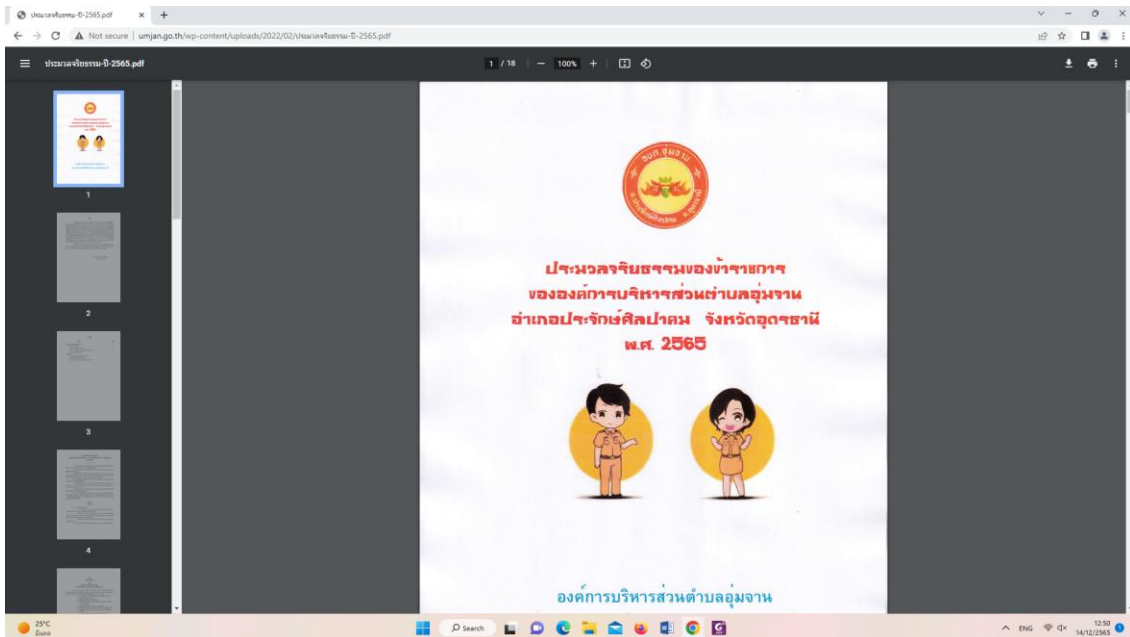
ประมวลจริยธรรม-ปี-2565.pdf
Not secure | umjan.go.th/wp-content/uploads/2022/02/ประมวลจริยธรรม-ปี-2565.pdf
ประมวลจริยธรรม-ปี-2565.pdf
1 / 18 | — 100% +

1
2
3
4

อบต.อุ่มจาน

ประมวลจริยธรรมของข้าราชการ
ขององค์การบริหารส่วนตำบลอุ่มจาน
อำเภอประจักษ์ศิลปาคม จังหวัดอุดรธานี
พ.ศ. 2565

องค์การบริหารส่วนตำบลอุ่มจาน

25°C
Search
ENG 12:50 14/12/2565